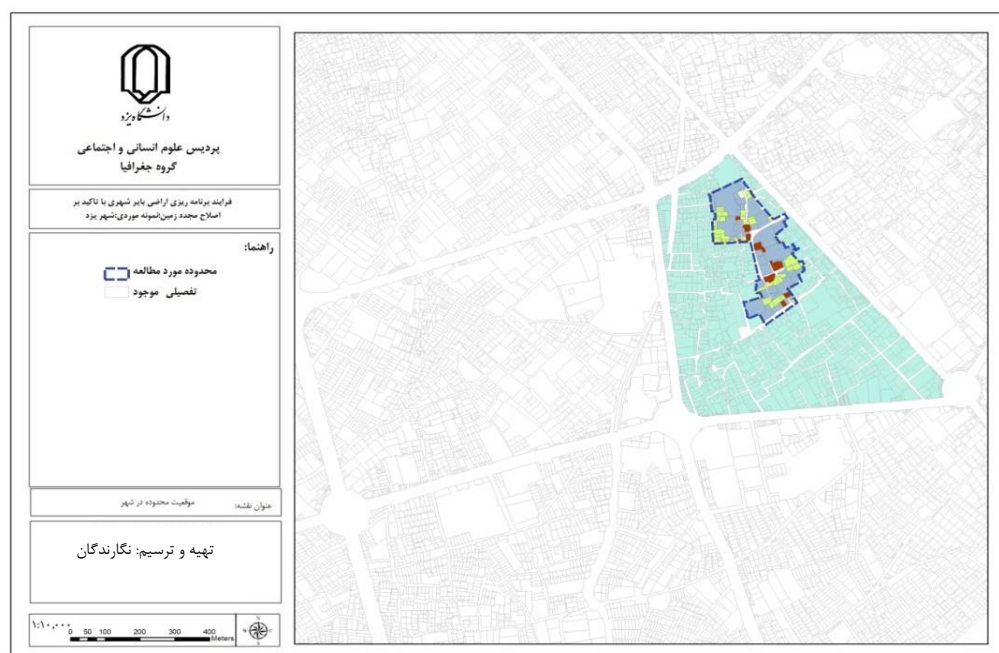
دانشگاه یزد

پردیس علوم انسانی و اجتماعی
گروه جغرافیا

فرایند برنامه ریزی اراضی بایر شهری با تاکید بر اصلاح مجدد زمین،نمونه موردی:شهر یزد

راهنما:

محدوده مورد مطالعه
تفصیلی موجود

عنوان نقشه: موقعیت محدوده در شهر

تهیه و ترسیم: نگارندگان

۱:۱۰,۰۰۰
0 50 100 200 300 400 Meters

N